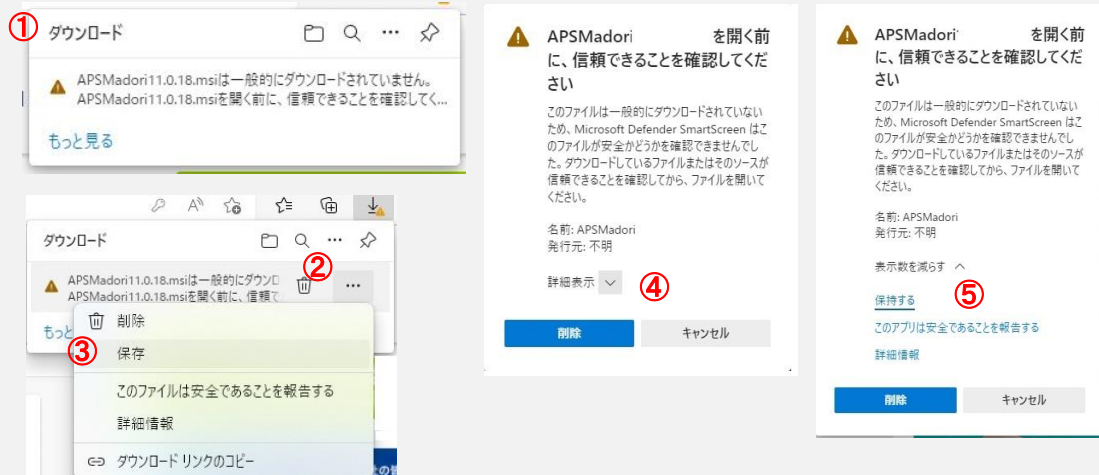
①
ダウンロード

APSMadori11.0.18.msiは一般的にダウンロードされていません。
APSMadori11.0.18.msiを開く前に、信頼できることを確認してく...

もっと見る

ダウンロード

APSMadori11.0.18.msiは一般的にダウンロ
APSMadori11.0.18.msiを開く前に、信頼で
②
...
もっ
削除
③ 保存
このファイルは安全であることを報告する
詳細情報
ダウンロード リンクのコピー

APSMadori を開く前に、信頼できることを確認してください

このファイルは一般的にダウンロードされていないため、Microsoft Defender SmartScreen はこのファイルが安全かどうかを確認できませんでした。ダウンロードしているファイルまたはそのソースが信頼できることを確認してから、ファイルを開いてください。

名前: APSMadori
発行元: 不明

詳細表示 ④

削除 キャンセル

APSMadori を開く前に、信頼できることを確認してください

このファイルは一般的にダウンロードされていないため、Microsoft Defender SmartScreen はこのファイルが安全かどうかを確認できませんでした。ダウンロードしているファイルまたはそのソースが信頼できることを確認してから、ファイルを開いてください。

名前: APSMadori
発行元: 不明

表示数を減らす

保持する ⑤
このアプリは安全であることを報告する
詳細情報

削除 キャンセル